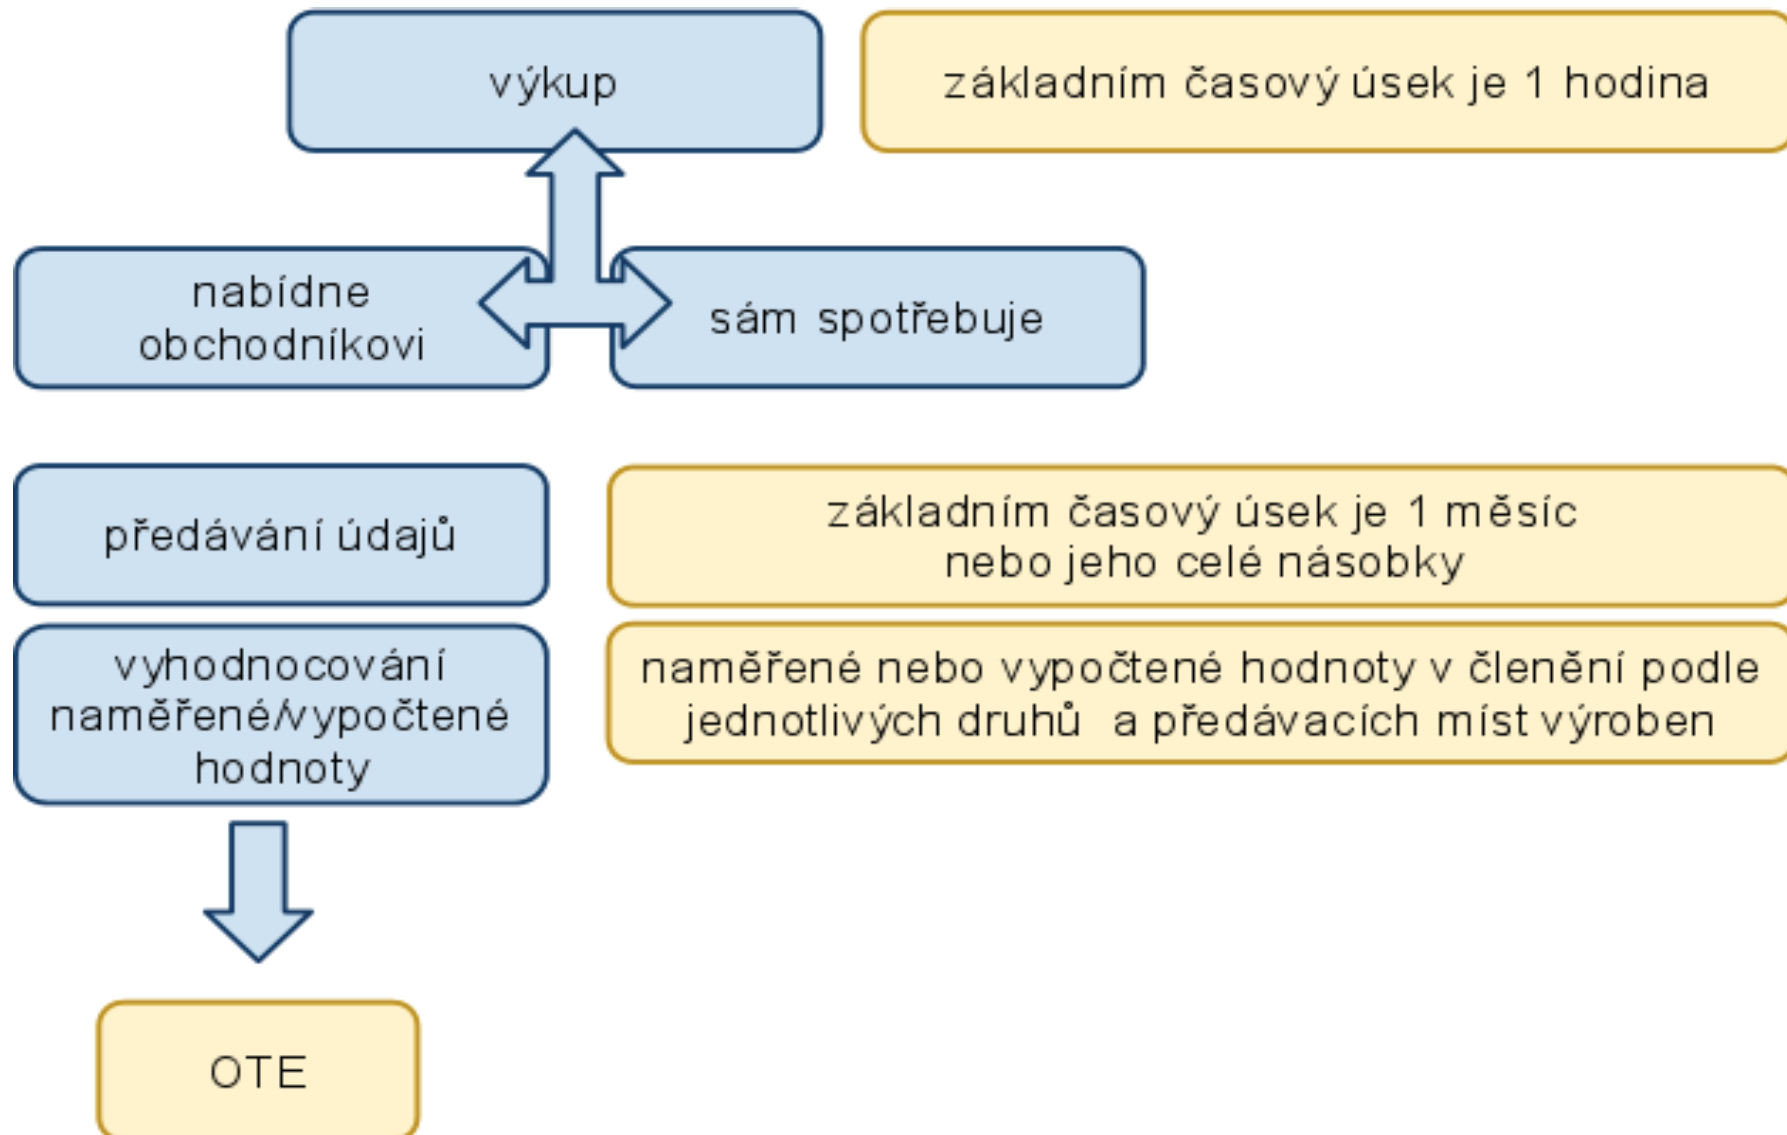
výkup

základním časový úsek je 1 hodina

nabídne obchodníkovi

sám spotřebuje

předávání údajů

základním časový úsek je 1 měsíc nebo jeho celé násobky

vyhodnocování naměřené/vypočtené hodnoty

naměřené nebo vypočtené hodnoty v členění podle jednotlivých druhů a předávacích míst výroben

OTE